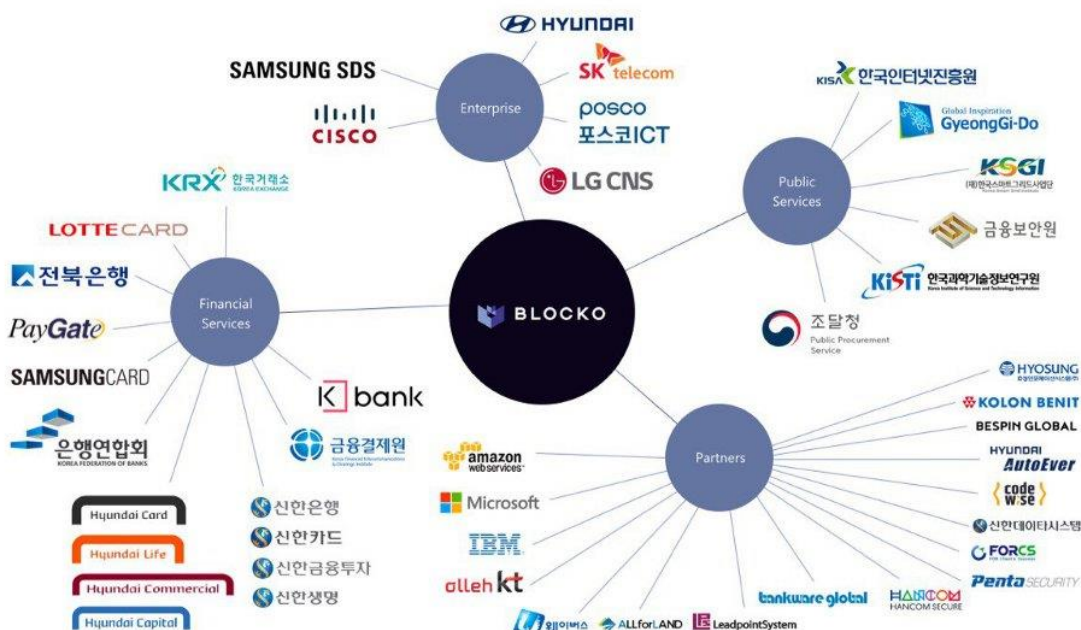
HYUNDAI
SAMSUNG SDS
SK telecom
Enterprise
CISCO
posco
포스코ICT
LG CNS
KISA 한국인터넷진흥원
Global Inspiration
GyeongGi-Do
KRX 한국거래소
KOREA EXCHANGE
KSGI
(재)한국스마트그리드사업단
Public Services
LOTTE CARD
금융보안원
전북은행
Financial Services
BLOCKO
KiSTi 한국과학기술정보연구원
PayGate
조달청
Public Procurement Service
SAMSUNG CARD
K bank
HYOSUNG
은행연합회
KOREA FEDERATION OF BANKS
금융결제원
KOLON BENIT
BESPIN GLOBAL
amazon web services
Partners
HYUNDAI AutoEver
Microsoft
code wise
Hyundai Card
신한은행
Hyundai Life
신한카드
신한데이타시스템
IBM
FORCS
Hyundai Commercial
신한금융투자
olleh kt
Penta SECURITY
신한생명
tankware global
HANCOM
HANCOM SECURE
Hyundai Capital
웹이버스
ALLforLAND
LeadpointSystem